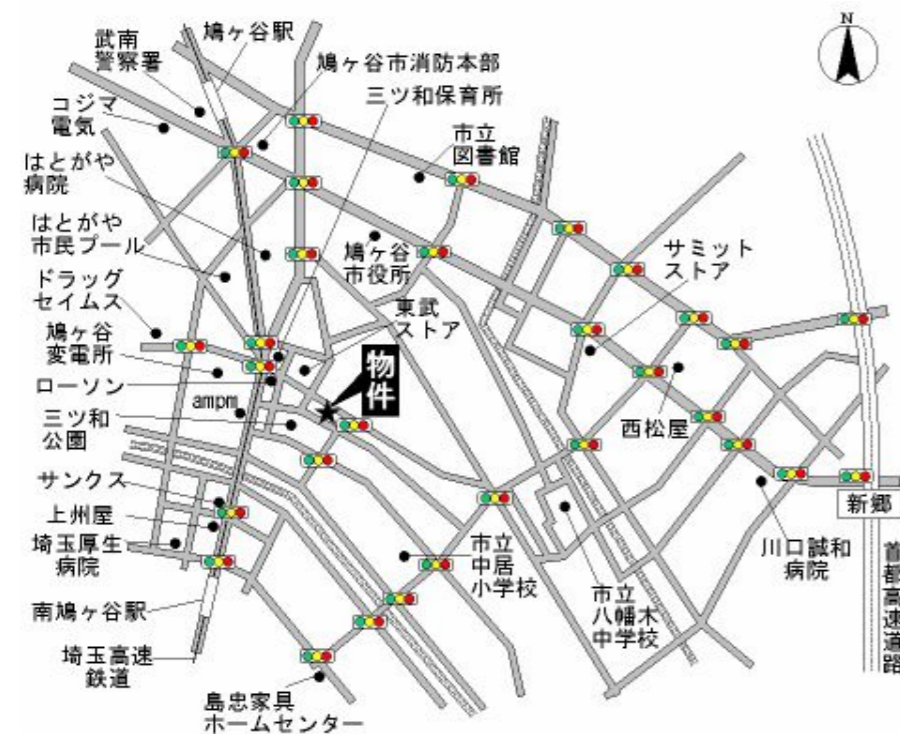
鳩ヶ谷駅
N
武南
警察署
鳩ヶ谷市消防本部
コジマ
電気
三ツ和保育所
市立
図書館
はとがや
病院
はとがや
市民プール
鳩ヶ谷
市役所
サミット
ストア
ドラッグ
セイムス
東武
ストア
鳩ヶ谷
変電所
物件
ローソン
ampm
三ツ和
公園
西松屋
サンクス
新郷
上州屋
埼玉厚生
病院
市立
中居
小学校
川口誠和
病院
首都高速道路
南鳩ヶ谷駅
市立
八幡木
中学校
埼玉高速
鉄道
島忠家具
ホームセンター